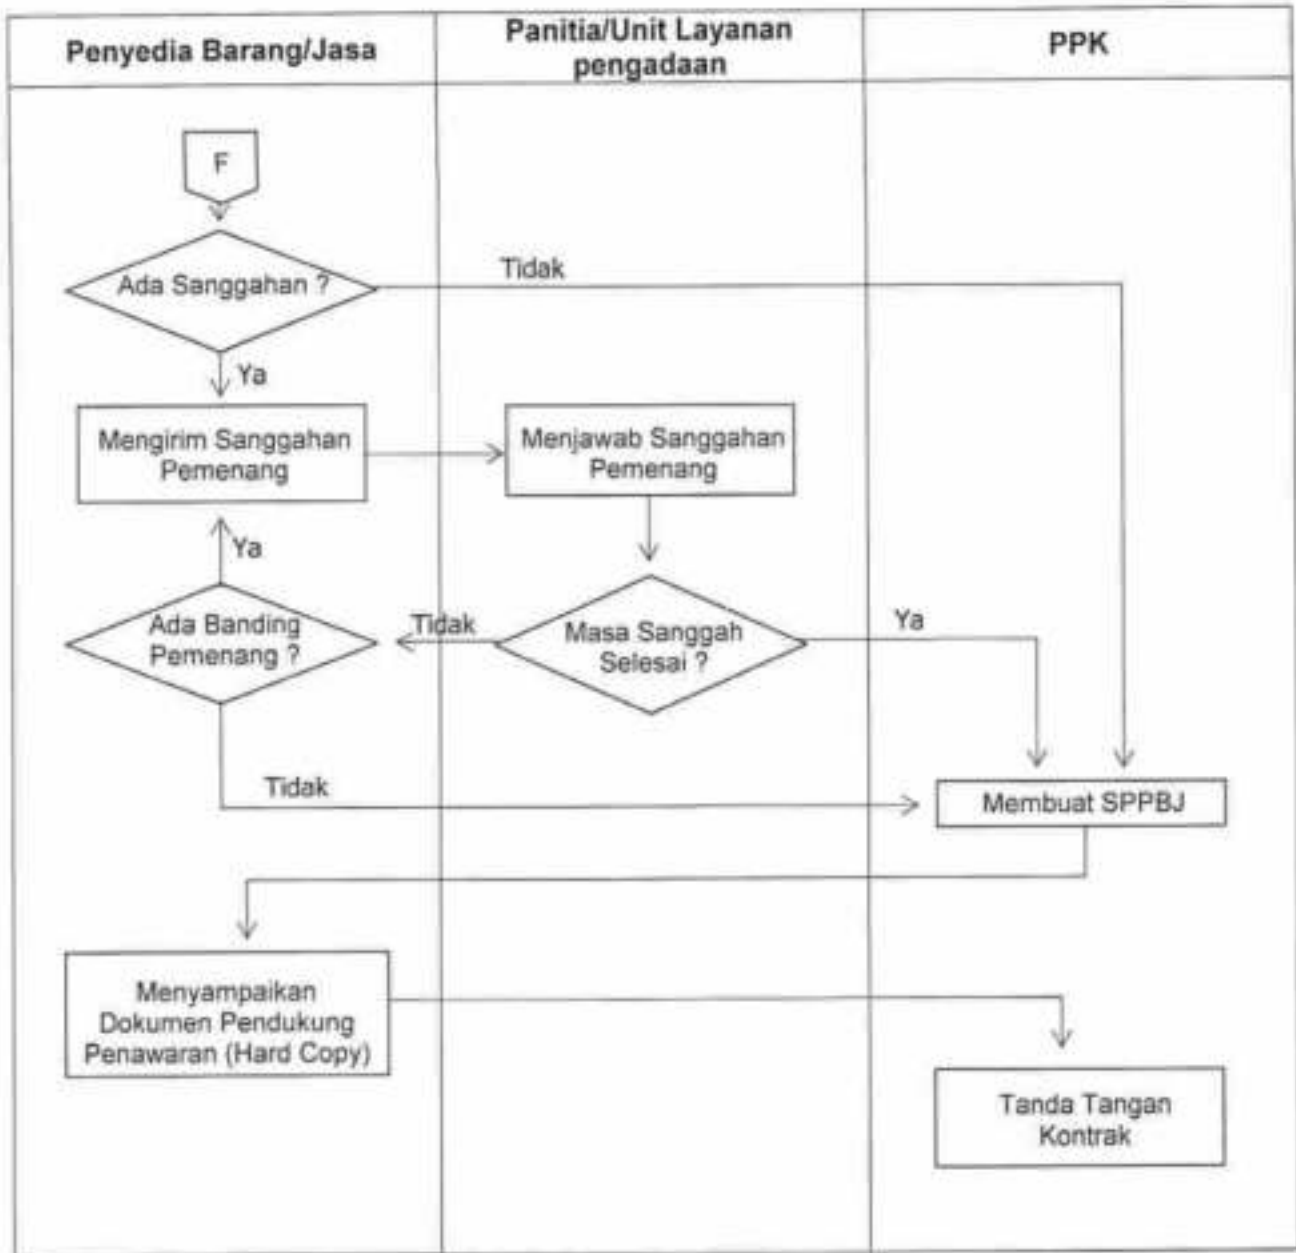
| Penyedia Barang/Jasa | Panitia/Unit Layanan pengadaan | PPK |
|---|---|---|

F

Ada Sanggahan ?

Tidak

Ya

Mengirim Sanggahan Pemenang

Menjawab Sanggahan Pemenang

Ya

Ada Banding Pemenang ?

Tidak

Masa Sanggah Selesai ?

Ya

Tidak

Membuat SPPBJ

Menyampaikan Dokumen Pendukung Penawaran (Hard Copy)

Tanda Tangan Kontrak